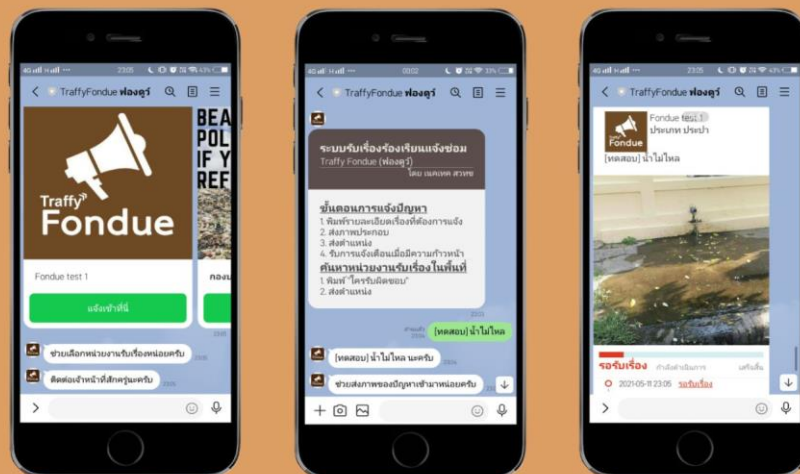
23:05

TraffyFondue ฟองดูว์

Traffy Fondue

BEA
POL
IF Y
REF

Fondue test 1

แจ้งเข้าที่นี่

กอง

ช่วยเลือกหน่วยงานรับเรื่องหน่อยครับ

ติดต่อเจ้าหน้าที่สักครู่นะครับ

00:02

TraffyFondue ฟองดูว์

ระบบรับเรื่องร้องเรียนแจ้งซ่อม
Traffy Fondue (ฟองดูว์)
โดย เนคเทค สวทช

ขั้นตอนการแจ้งปัญหา
1.พิมพ์รายละเอียดเรื่องที่ต้องการแจ้ง
2.ส่งภาพประกอบ
3.ส่งตำแหน่ง
4. รับการแจ้งเตือนเมื่อมีความก้าวหน้า
ค้นหาหน่วยงานรับเรื่องในพื้นที่
1.พิมพ์ "ใครรับผิดชอบ"
2.ส่งตำแหน่ง

[ทดสอบ] น้ำไม่ไหล

[ทดสอบ] น้ำไม่ไหล นะครับ

ช่วยส่งภาพของปัญหาเข้ามาหน่อยครับ

23:05

TraffyFondue ฟองดูว์

Fondue test 1
ประเภท ประปา

[ทดสอบ] น้ำไม่ไหล

รอรับเรื่อง

2021-05-11 23:05 รอรับเรื่อง